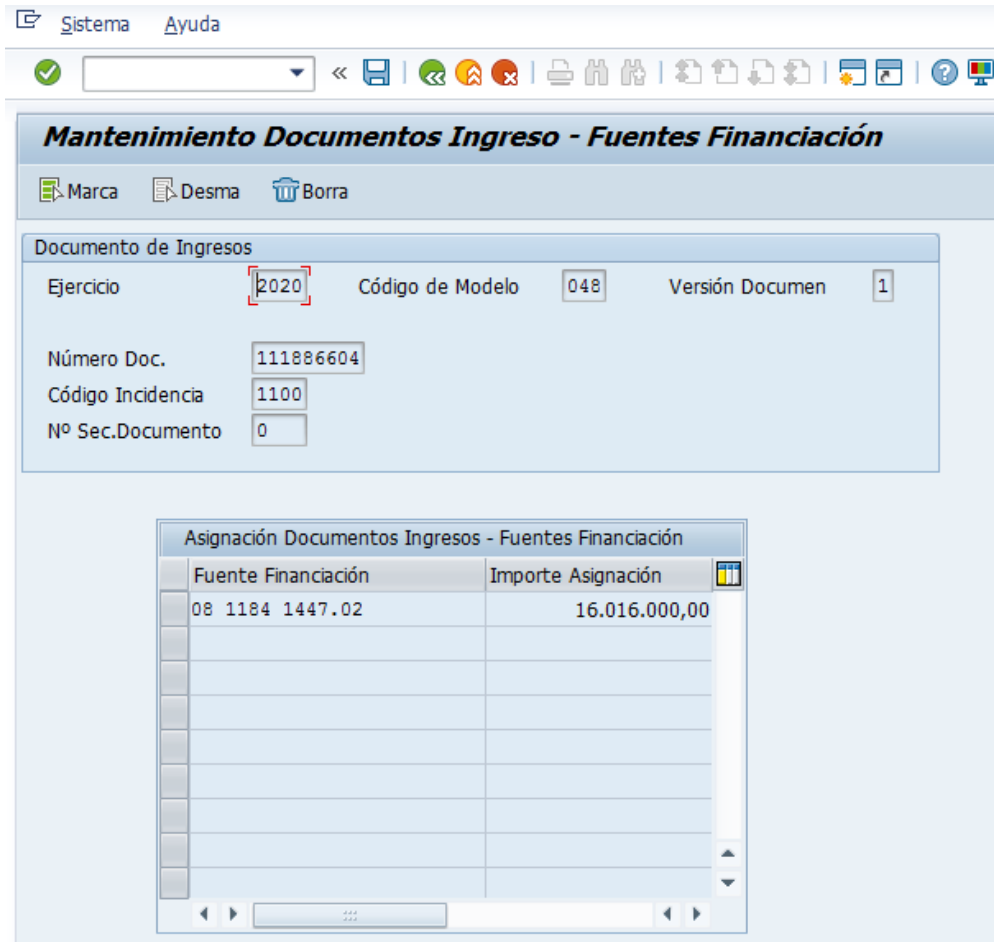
Sistema Ayuda

«

Mantenimiento Documentos Ingreso - Fuentes Financiación

Marca Desma Borra

Documento de Ingresos

Ejercicio 2020 Código de Modelo 048 Versión Documen 1

Número Doc. 111886604

Código Incidencia 1100

Nº Sec.Documento 0

Asignación Documentos Ingresos - Fuentes Financiación

| Fuente Financiación | Importe Asignación |
|---|---|
| 08 1184 1447.02 | 16.016.000,00 |
| | |
| | |
| | |
| | |
| | |
| | |
| | |
| | |